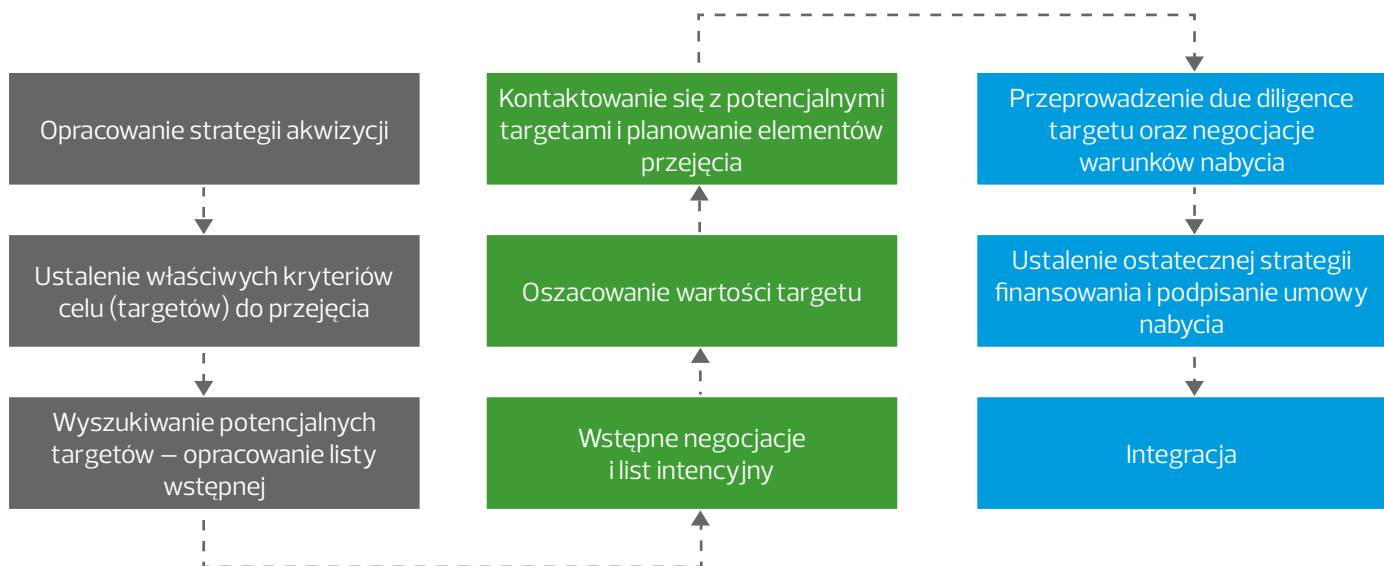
Opracowanie strategii akwizycji

Ustalenie właściwych kryteriów celu (targetów) do przejęcia

Wyszukiwanie potencjalnych targetów – opracowanie listy wstępnej

Wstępne negocjacje i list intencyjny

Oszacowanie wartości targetu

Kontaktowanie się z potencjalnymi targetami i planowanie elementów przejęcia

Przeprowadzenie due diligence targetu oraz negocjacje warunków nabycia

Ustalenie ostatecznej strategii finansowania i podpisanie umowy nabycia

Integracja